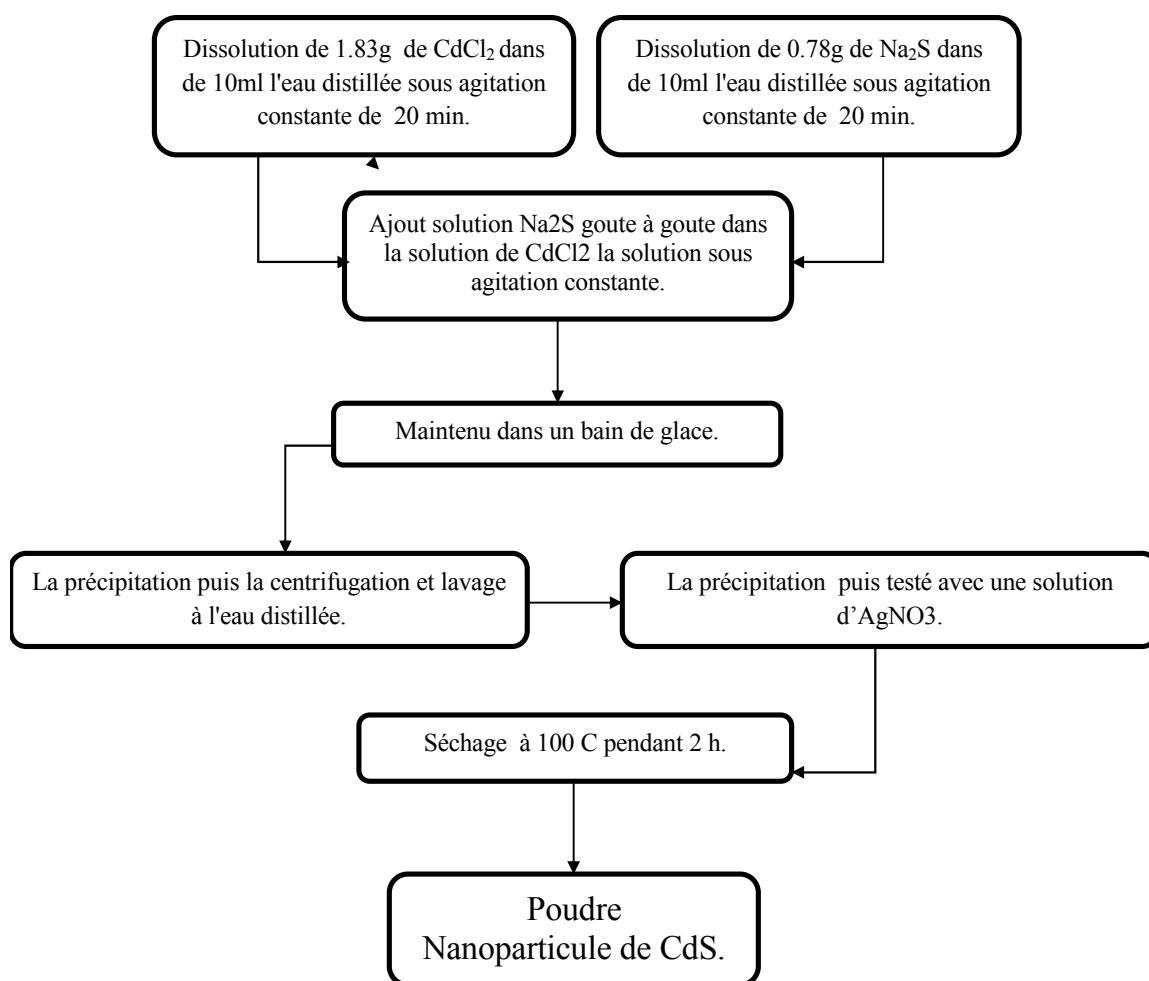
Dissolution de 1.83g de $CdCl_2$ dans de 10ml l'eau distillée sous agitation constante de 20 min.

Dissolution de 0.78g de $Na_2S$ dans de 10ml l'eau distillée sous agitation constante de 20 min.

Ajout solution Na2S goute à goute dans la solution de CdCl2 la solution sous agitation constante.

Maintenu dans un bain de glace.

La précipitation puis la centrifugation et lavage à l'eau distillée.

La précipitation puis testé avec une solution d'AgNO3.

Séchage à 100 C pendant 2 h.

Poudre
Nanoparticule de CdS.